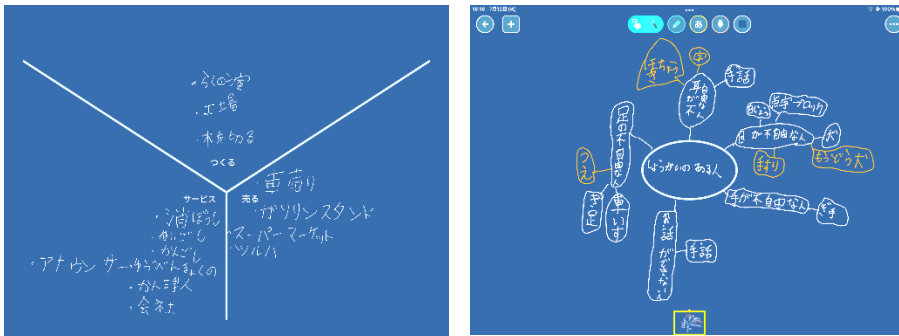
・らくのう家
・工場
・木を切る
つくる
サービス
売る
・商店
・ガソリンスタンド
・消ぼうし
・かいごし
・かんごし
・アナウンサー・はくぶつかん
・かん護人
・会社
・スーパーマーケット
・ツルハ

10:19 7月12日(水)
100%
しょうがいのある人
耳が不自由な人
手話
字
手ちょう
目が不自由な人
点字ブロック
点字
犬
もうどう犬
手すり
足の不自由な人
つえ
義足
車いす
手が不自由な人
義手
言葉が話せない人
手話